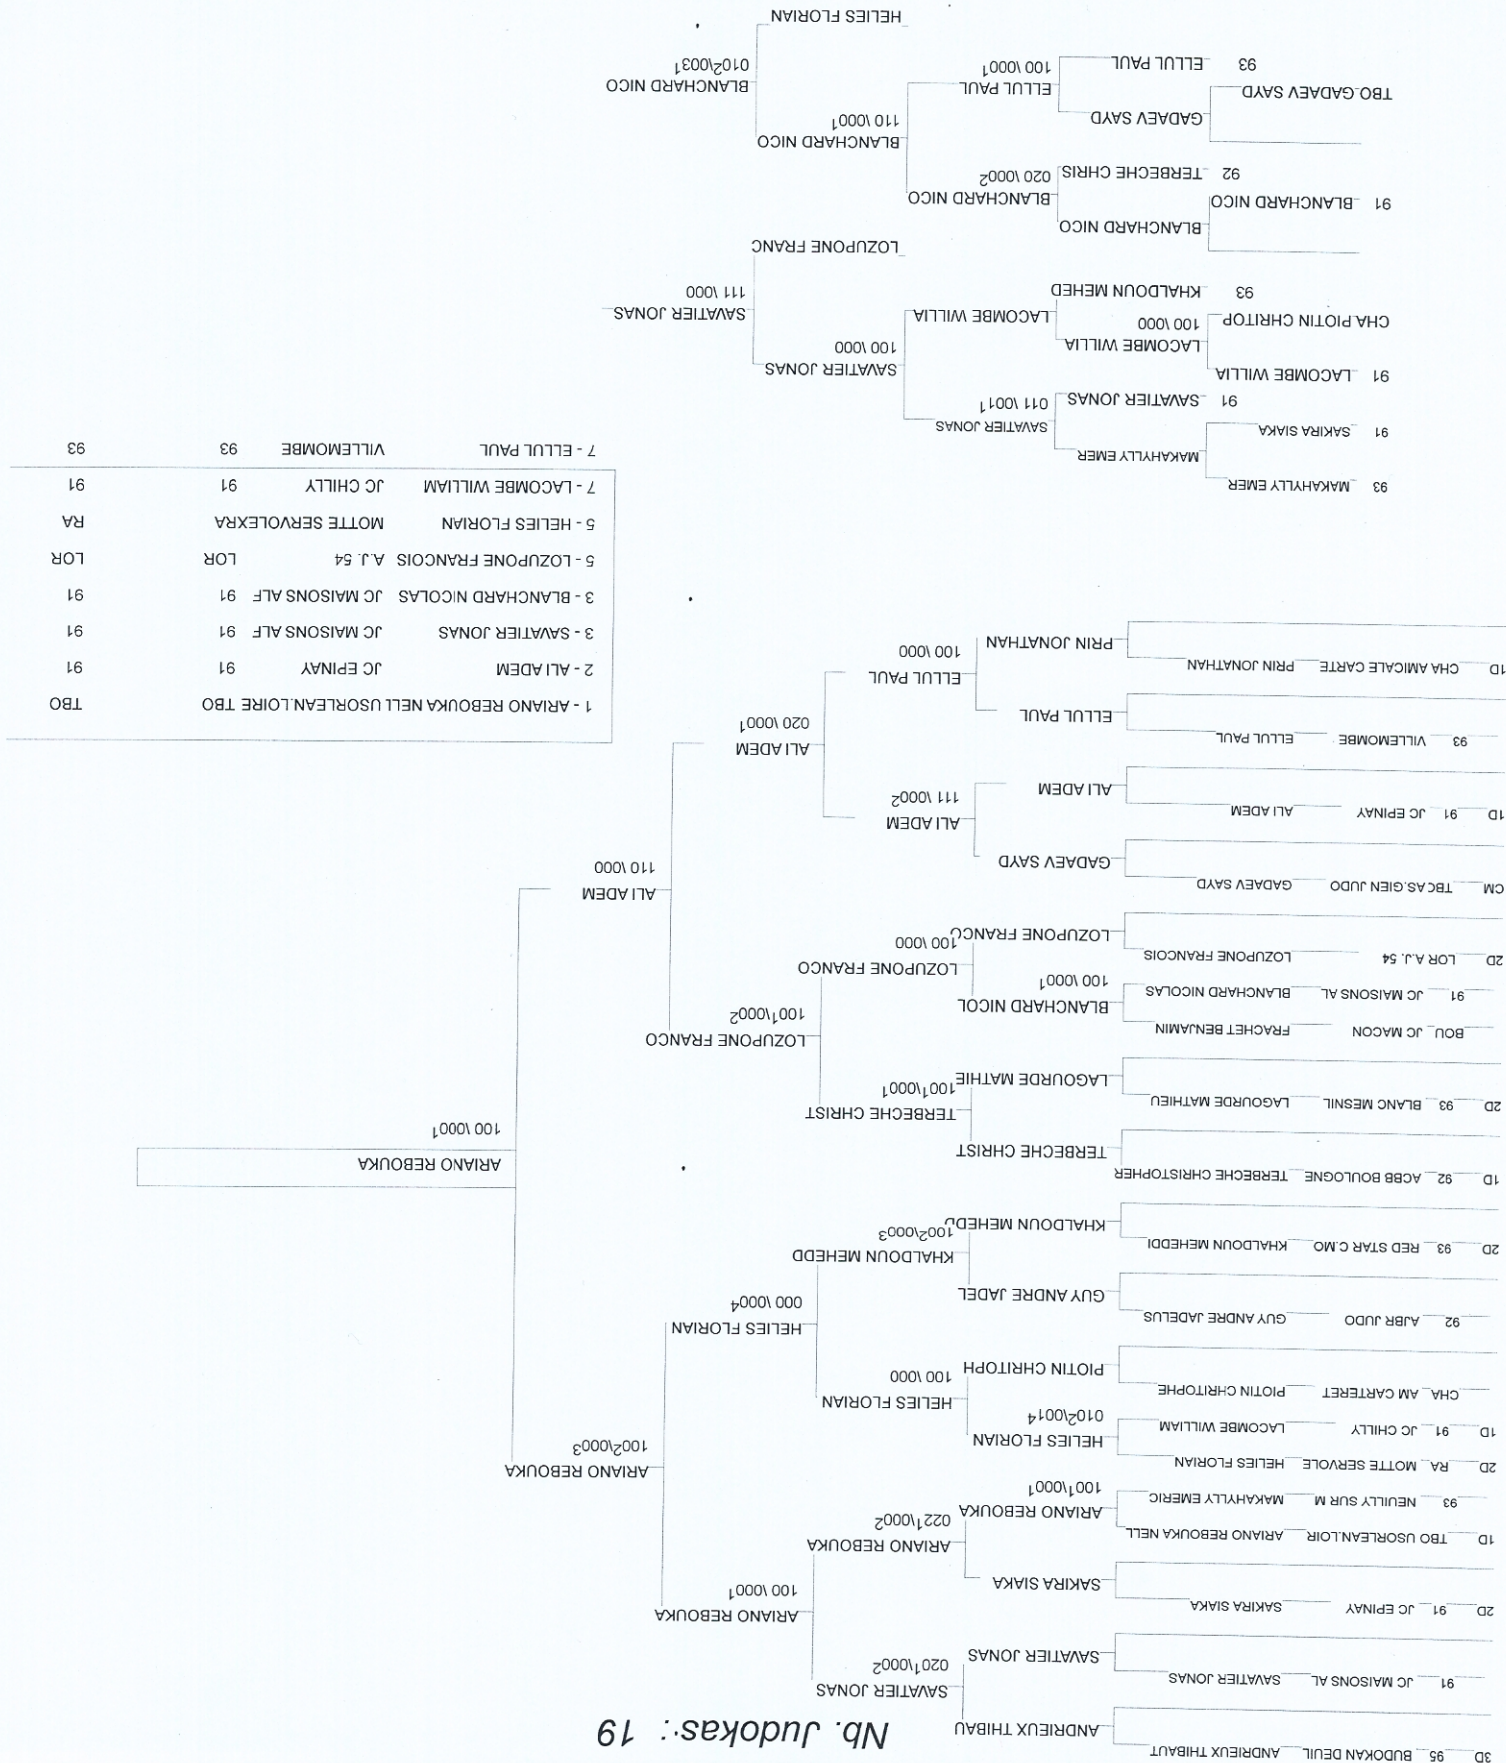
Nb. Judokas : 19

3D 95 BUDOKAN DEUIL ANDRIEUX THIBAUT
ANDRIEUX THIBAU
91 JC MAISONS AL SAVATIER JONAS
SAVATIER JONAS
SAVATIER JONAS
020\0002
2D 91 JC EPINAY SAKIRA SIAKA
SAKIRA SIAKA
ARIANO REBOUKA
100\0001
1D TBO USORLEAN.LOIR ARIANO REBOUKA NELL
ARIANO REBOUKA
ARIANO REBOUKA
022\0002
93 NEUILLY SUR M MAKAHYLLY EMERIC
100\0001
ARIANO REBOUKA
100\0003
2D RA MOTTE SERVOLE HELIES FLORIAN
HELIES FLORIAN
010\0014
1D 91 JC CHILLY LACOMBE WILLIAM
HELIES FLORIAN
CHA AM CARTERET PIOTIN CHRITOPHE
PIOTIN CHRITOPH
100\0000
HELIES FLORIAN
000\0004
92 AJBR JUDO GUY ANDRE JADELUS
GUY ANDRE JADEL
KHALDOUN MEHEDD
2D 93 RED STAR C.MO KHALDOUN MEHEDDI
KHALDOUN MEHEDD
100\0003
ARIANO REBOUKA
100\0001
1D 92 ACBB BOULOGNE TERBECHE CHRISTOPHER
TERBECHE CHRIST
TERBECHE CHRIST
100\0001
2D 93 BLANC MESNIL LAGOURDE MATHIEU
LAGOURDE MATHIE
LOZUPONE FRANCO
100\0002
BOU JC MACON FRACHET BENJAMIN
BLANCHARD NICOL
100\0001
91 JC MAISONS AL BLANCHARD NICOLAS
LOZUPONE FRANCO
2D LOR A.J. 54 LOZUPONE FRANCOIS
LOZUPONE FRANCO
100\0000
ALI ADEM
110\0000
CM TBC AS.GIEN JUDO GADAEV SAYD
GADAEV SAYD
ALI ADEM
111\0002
1D 91 JC EPINAY ALI ADEM
ALI ADEM
ALI ADEM
020\0001
93 VILLEMOMBE ELLUL PAUL
ELLUL PAUL
ELLUL PAUL
100\0000
1D CHA AMICALE CARTE PRIN JONATHAN
PRIN JONATHAN

| 1 - ARIANO REBOUKA NELL USORLEAN.LOIRE TBO | | TBO |
|---|---|---|
| 2 - ALI ADEM | JC EPINAY 91 | 91 |
| 3 - SAVATIER JONAS | JC MAISONS ALF 91 | 91 |
| 3 - BLANCHARD NICOLAS | JC MAISONS ALF 91 | 91 |
| 5 - LOZUPONE FRANCOIS | A.J. 54 LOR | LOR |
| 5 - HELIES FLORIAN | MOTTE SERVOLEXRA | RA |
| 7 - LACOMBE WILLIAM | JC CHILLY 91 | 91 |
| 7 - ELLUL PAUL | VILLEMOMBE 93 | 93 |

93 MAKAHYLLY EMER
MAKAHYLLY EMER
91 SAKIRA SIAKA
SAVATIER JONAS
91 SAVATIER JONAS
011\0011
SAVATIER JONAS
100\0000
91 LACOMBE WILLIA
LACOMBE WILLIA
CHA PIOTIN CHRITOP
100\0000
LACOMBE WILLIA
93 KHALDOUN MEHED
SAVATIER JONAS
111\0000
LOZUPONE FRANC
BLANCHARD NICO
91 BLANCHARD NICO
BLANCHARD NICO
92 TERBECHE CHRIS
020\0002
BLANCHARD NICO
110\0001
GADAEV SAYD
TBO GADAEV SAYD
ELLUL PAUL
100\0001
93 ELLUL PAUL
BLANCHARD NICO
010\0031
HELIES FLORIAN